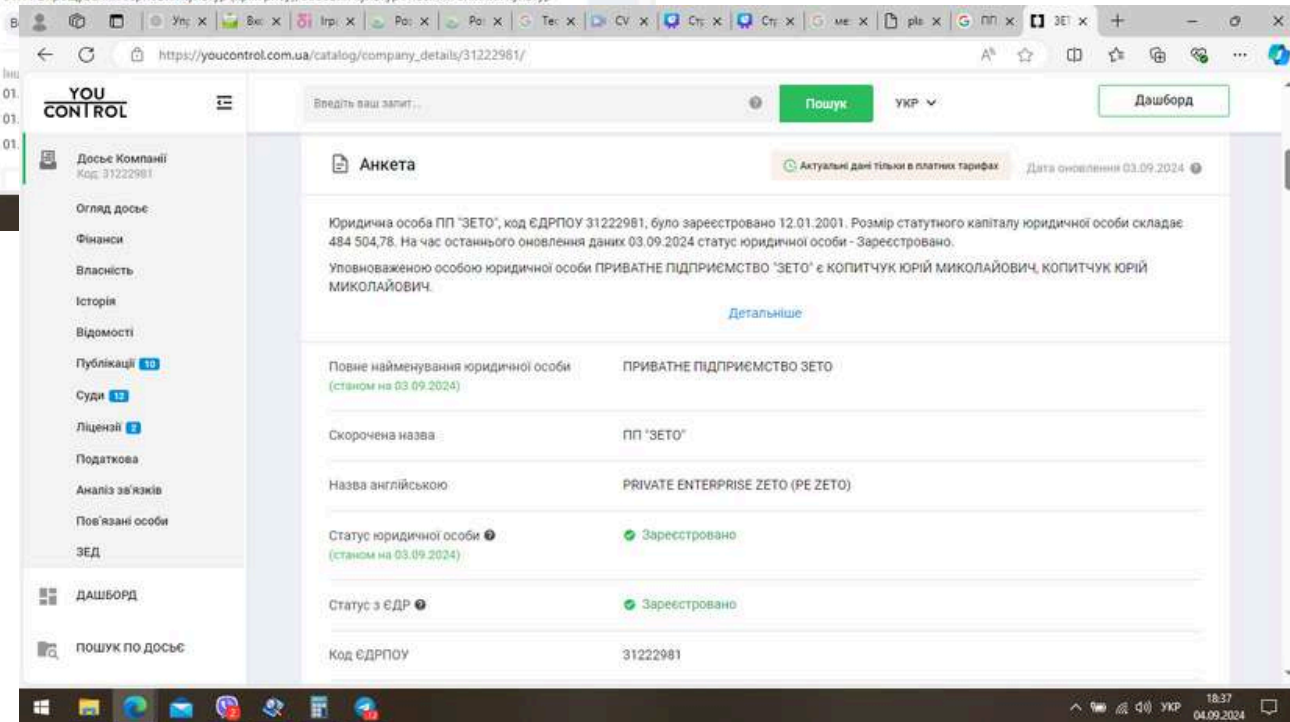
Упс x | Вх x | Ігр x | Ро x | Ро x | Те x | CV x | Ст x | Ст x | ме x | pls x | ПП x | ЗЕТ x

https://youcontrol.com.ua/catalog/company_details/31222981/

YOU CONTROL

Введіть ваш запит...

Пошук

УКР

Дашборд

Досьє Компанії
Код: 31222981

Огляд досьє

Фінанси

Власність

Історія

Відомості

Публікації 10

Суди 12

Ліцензії 2

Податкова

Аналіз зв'язків

Пов'язані особи

ЗЕД

ДАШБОРД

ПОШУК ПО ДОСЬЄ

Анкета

Актуальні дані тільки в платних тарифах

Дата оновлення 03.09.2024

Юридична особа ПП "ЗЕТО", код ЄДРПОУ 31222981, було зареєстровано 12.01.2001. Розмір статутного капіталу юридичної особи складає 484 504,78. На час останнього оновлення даних 03.09.2024 статус юридичної особи - Зареєстровано.

Уповноваженою особою юридичної особи ПРИВАТНЕ ПІДПРИЄМСТВО "ЗЕТО" є КОПИТЧУК ЮРІЙ МИКОЛАЙОВИЧ, КОПИТЧУК ЮРІЙ МИКОЛАЙОВИЧ.

Детальніше

| | |
|---|---|
| Повне найменування юридичної особи (станом на 03.09.2024) | ПРИВАТНЕ ПІДПРИЄМСТВО ЗЕТО |
| Скорочена назва | ПП "ЗЕТО" |
| Назва англійською | PRIVATE ENTERPRISE ZETO (PE ZETO) |
| Статус юридичної особи (станом на 03.09.2024) | Зареєстровано |
| Статус з ЄДР | Зареєстровано |
| Код ЄДРПОУ | 31222981 |

УКР 18:37 04.09.2024